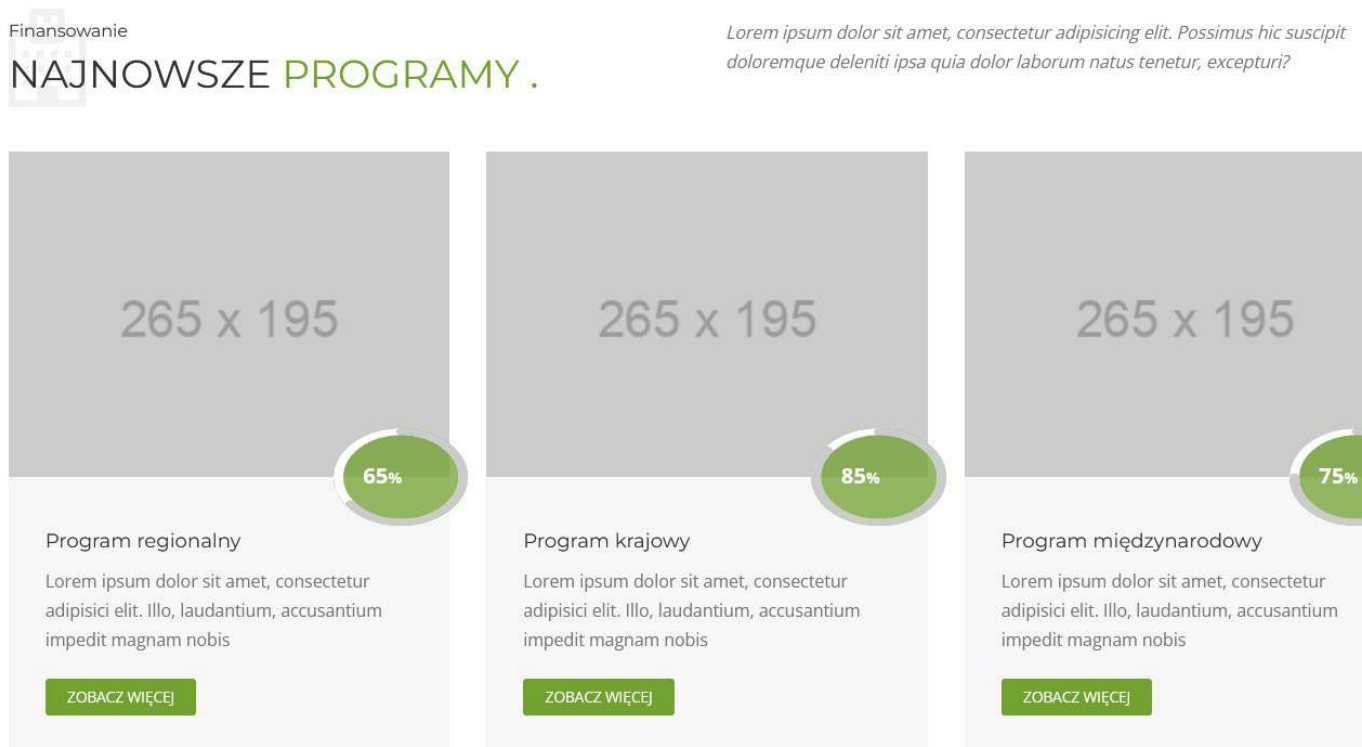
Finansowanie

NAJNOWSZE PROGRAMY .

Lorem ipsum dolor sit amet, consectetur adipisicing elit. Possimus hic suscipit doloremque deleniti ipsa quia dolor laborum natus tenetur, excepturi?

265 x 195

65%

Program regionalny

Lorem ipsum dolor sit amet, consectetur adipisici elit. Illo, laudantium, accusantium impedit magnam nobis

ZOBACZ WIĘCEJ

265 x 195

85%

Program krajowy

Lorem ipsum dolor sit amet, consectetur adipisici elit. Illo, laudantium, accusantium impedit magnam nobis

ZOBACZ WIĘCEJ

265 x 195

75%

Program międzynarodowy

Lorem ipsum dolor sit amet, consectetur adipisici elit. Illo, laudantium, accusantium impedit magnam nobis

ZOBACZ WIĘCEJ